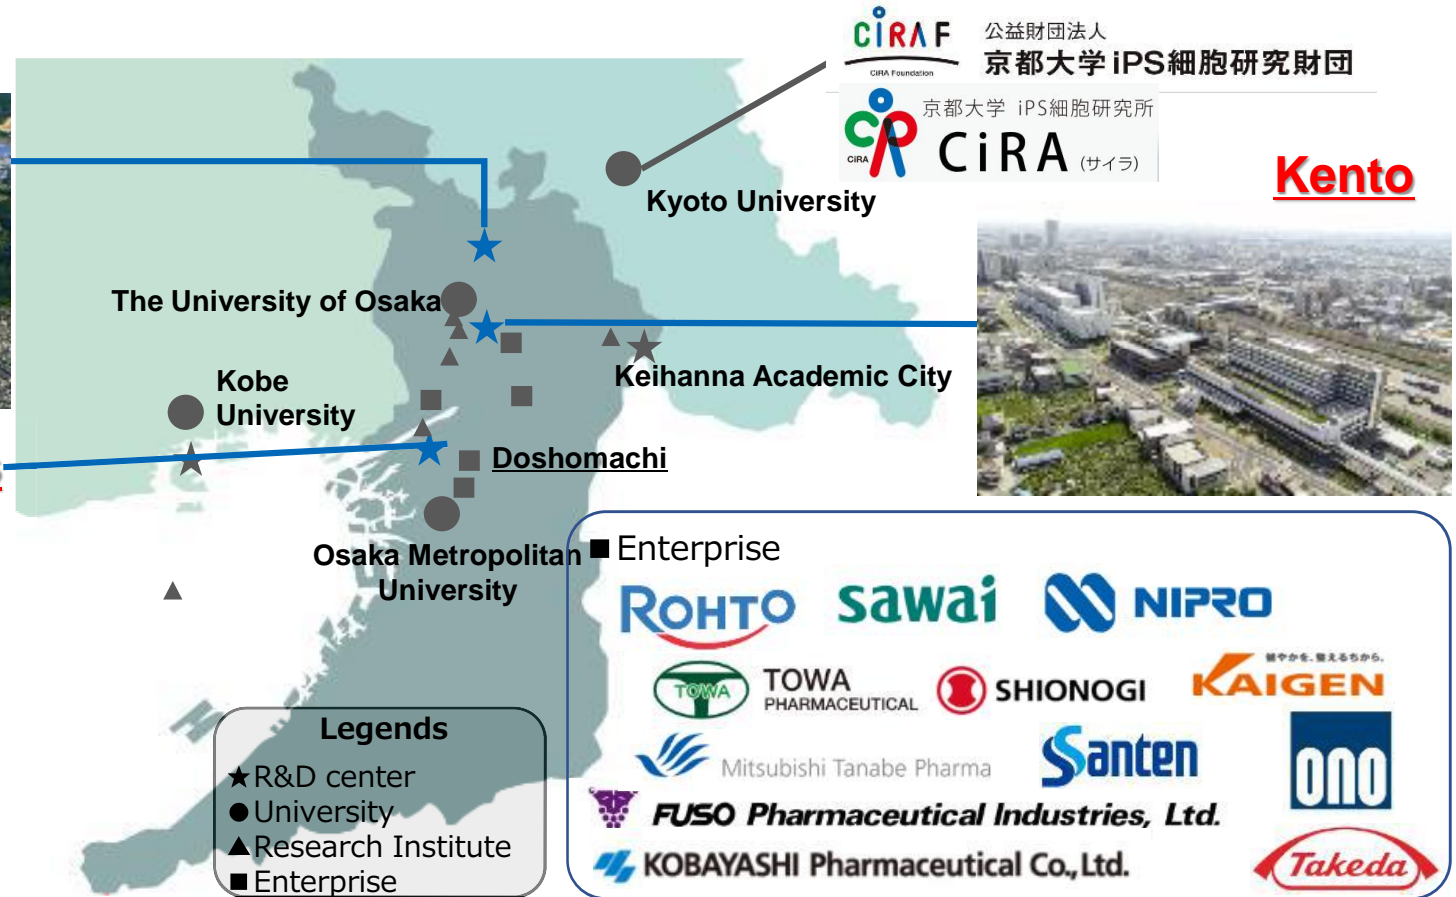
CiRA F
CiRA Foundation
公益財団法人
京都大学 iPS細胞研究財団
CiRA
京都大学 iPS細胞研究所
CiRA (サイラ)

Kento

Kyoto University
The University of Osaka
Keihanna Academic City
Kobe University
Doshomachi
Osaka Metropolitan University

■ Enterprise
ROHTO
sawai
NIPRO
TOWA
TOWA PHARMACEUTICAL
SHIONOGI
KAIGEN
Mitsubishi Tanabe Pharma
Santen
ono
FUSO Pharmaceutical Industries, Ltd.
KOBAYASHI Pharmaceutical Co., Ltd.
Takeda

Legends
★R&D center
●University
▲Research Institute
■Enterprise